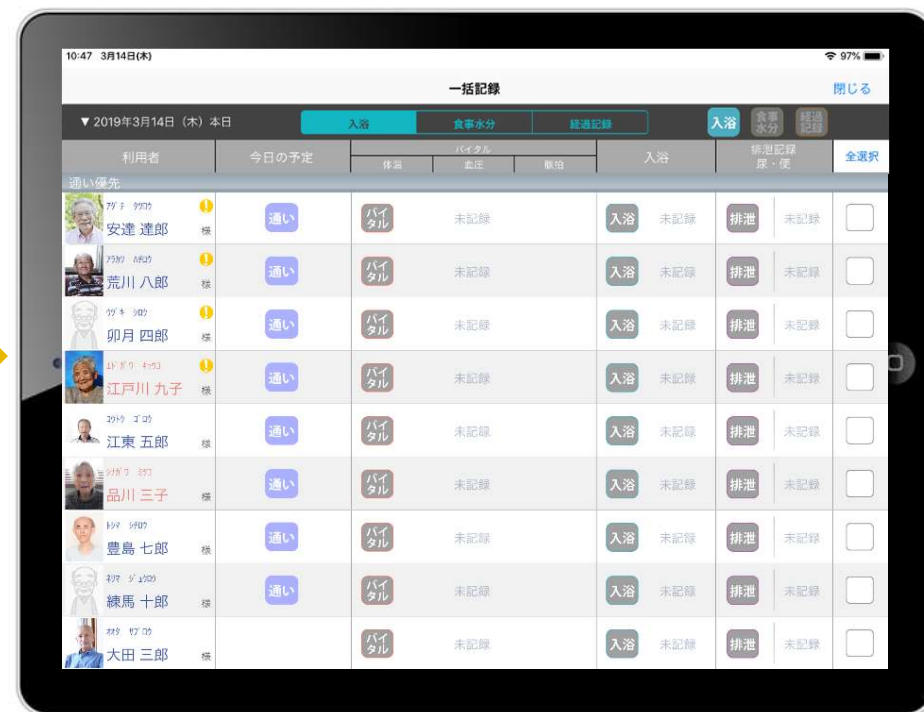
10:47 3月14日(木)

97%

一括記録

閉じる

▼ 2019年3月14日（木）本日

入浴 | 食事水分 | 経過記録

入浴 食事水分 経過記録

| 利用者 | 今日の予定 | バイタル 体温 | 血圧 | 脈拍 | 入浴 | 排泄記録 尿・便 | 全選択 |
|---|---|---|---|---|---|---|---|
| 通い優先 | | | | | | | |
| アダチ タツロウ 安達 達郎 様 | 通い | バイタル | 未記録 | | 入浴 未記録 | 排泄 未記録 | |
| アラカワ ハチロウ 荒川 八郎 様 | 通い | バイタル | 未記録 | | 入浴 未記録 | 排泄 未記録 | |
| ウヅキ シロウ 卯月 四郎 様 | 通い | バイタル | 未記録 | | 入浴 未記録 | 排泄 未記録 | |
| エドガワ キュウコ 江戸川 九子 様 | 通い | バイタル | 未記録 | | 入浴 未記録 | 排泄 未記録 | |
| コウトウ ゴロウ 江東 五郎 様 | 通い | バイタル | 未記録 | | 入浴 未記録 | 排泄 未記録 | |
| シナガワ ミツコ 品川 三子 様 | 通い | バイタル | 未記録 | | 入浴 未記録 | 排泄 未記録 | |
| トシマ シチロウ 豊島 七郎 様 | 通い | バイタル | 未記録 | | 入浴 未記録 | 排泄 未記録 | |
| ネリマ ジュウロウ 練馬 十郎 様 | 通い | バイタル | 未記録 | | 入浴 未記録 | 排泄 未記録 | |
| オオタ サブロウ 大田 三郎 様 | | バイタル | 未記録 | | 入浴 未記録 | 排泄 未記録 | |